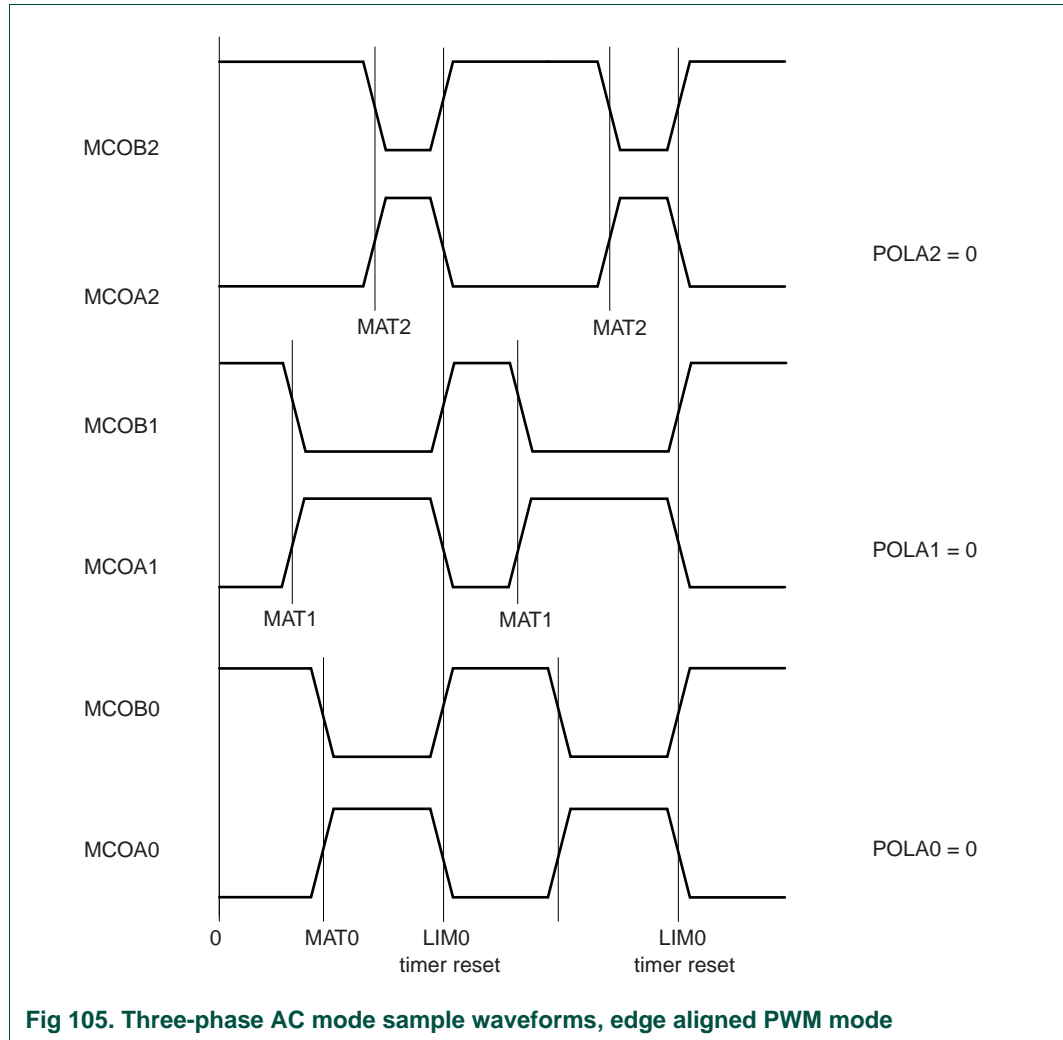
MCOB2

MCOA2

POLA2 = 0

MAT2

MAT2

MCOB1

MCOA1

POLA1 = 0

MAT1

MAT1

MCOB0

MCOA0

POLA0 = 0

0

MAT0

LIM0
timer reset

LIM0
timer reset

Fig 105. Three-phase AC mode sample waveforms, edge aligned PWM mode